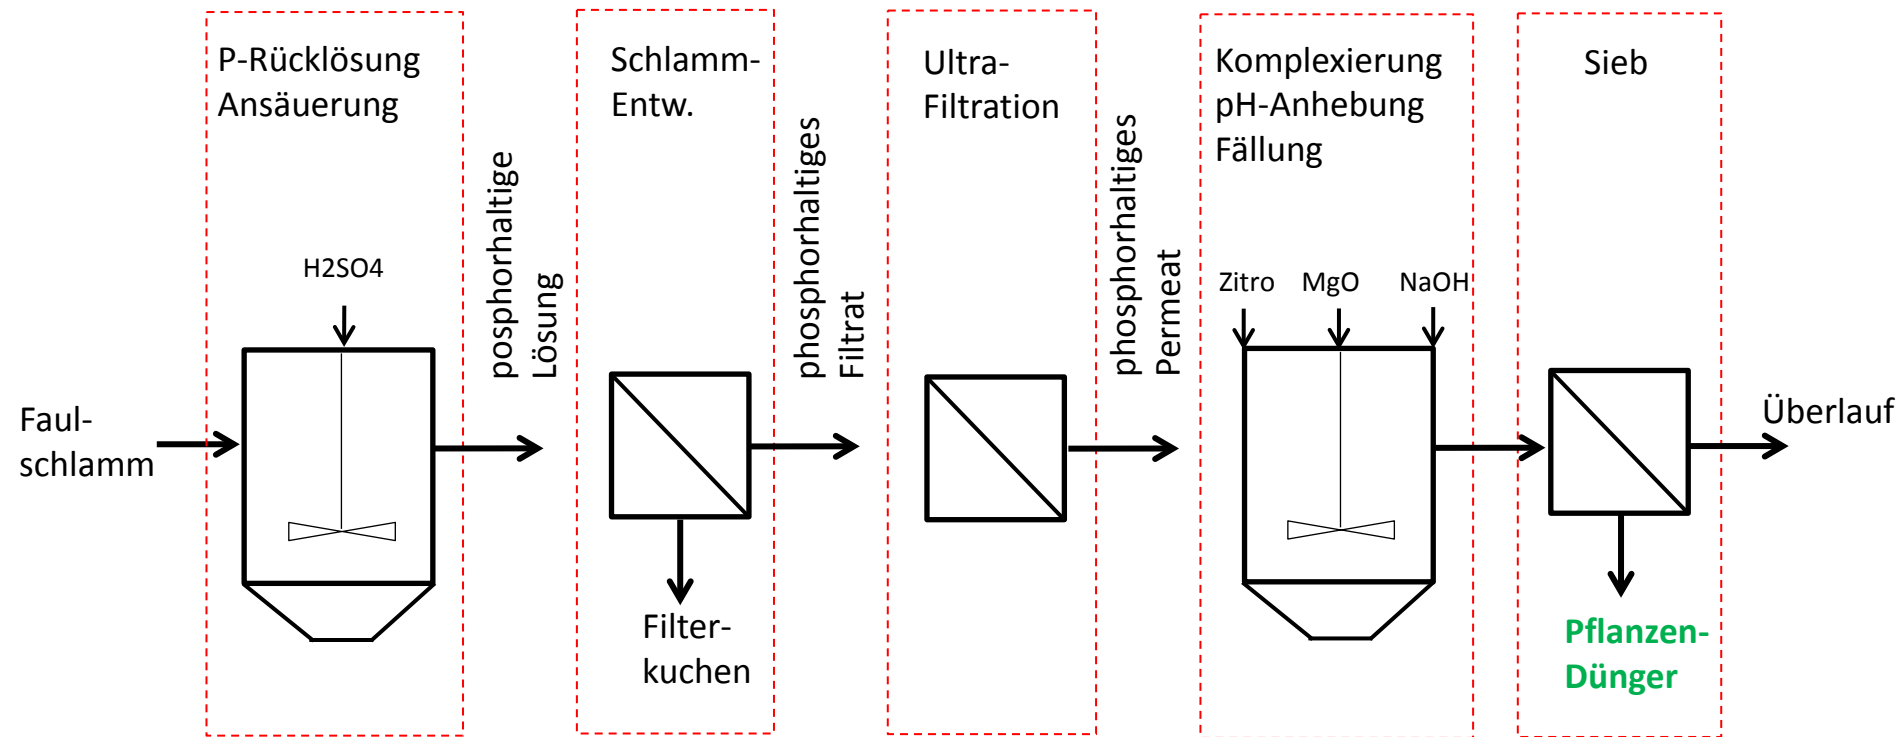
P-Rücklösung Ansäuerung

H2SO4

Faul-schlamm

posphorhaltige Lösung

Schlamm-Entw.

Filter-kuchen

phosphorhaltiges Filtrat

Ultra-Filtration

phosphorhaltiges Permeat

Komplexierung pH-Anhebung Fällung

Zitro MgO NaOH

Sieb

Überlauf

Pflanzen-Dünger